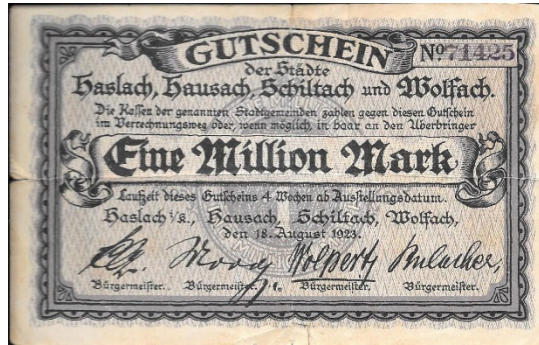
GUTSCHEIN №71425

der Städte

Haslach, Hausach, Schiltach und Wolfach.

Die Kassen der genannten Stadtgemeinden zahlen gegen diesen Gutschein im Verrechnungsweg oder, wenn möglich, in baar an den Überbringer

Eine Million Mark

Laufzeit dieses Gutscheins 4 Wochen ab Ausstellungsdatum.

Haslach i/K., Hausach, Schiltach, Wolfach,
den 18. August 1923.

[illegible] Moog Wolpert Blessing

Bürgermeister. Bürgermeister. Bürgermeister. Bürgermeister.